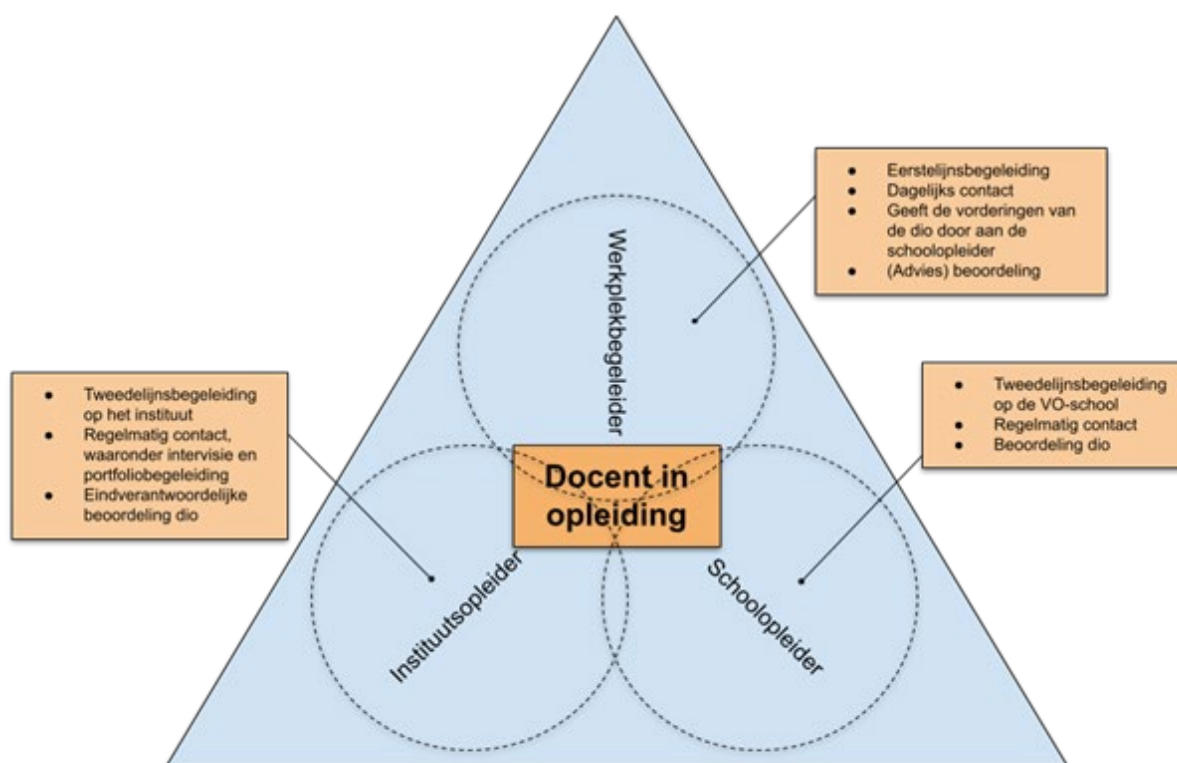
- Eerstelijnsbegeleiding
- Dagelijks contact
- Geeft de vorderingen van de dio door aan de schoolopleider
- (Advies) beoordeling

Werkplekbegeleider

- Tweedelijnsbegeleiding op het instituut
- Regelmatig contact, waaronder intervisie en portfoliobegeleiding
- Eindverantwoordelijke beoordeling dio

- Tweedelijnsbegeleiding op de VO-school
- Regelmatig contact
- Beoordeling dio

Docent in opleiding

Instituutsopleider

Schoolopleider